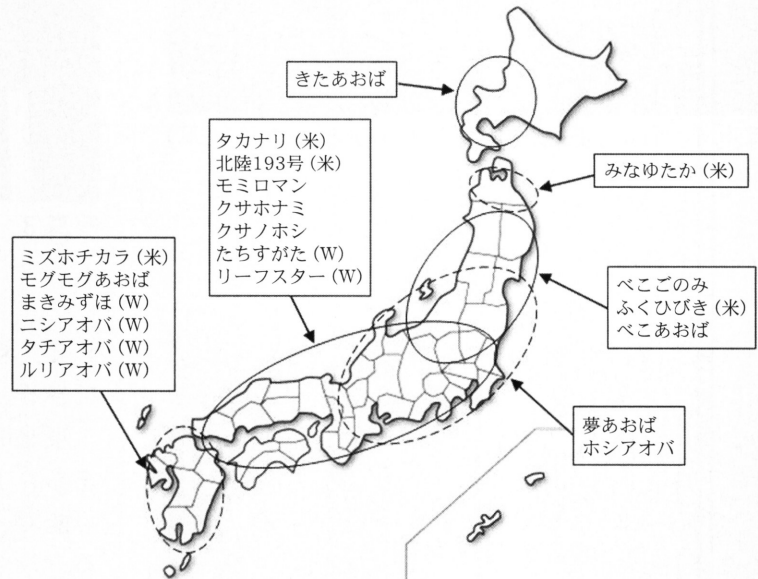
きたあおば

タカナリ (米)
北陸193号 (米)
モミロマン
クサホナミ
クサノホシ
たちすがた (W)
リーフスター (W)

みなゆたか (米)

ミズホチカラ (米)
モグモグあおば
まきみずほ (W)
ニシアオバ (W)
タチアオバ (W)
ルリアオバ (W)

べこごのみ
ふくひびき (米)
べこあおば

夢あおば
ホシアオバ